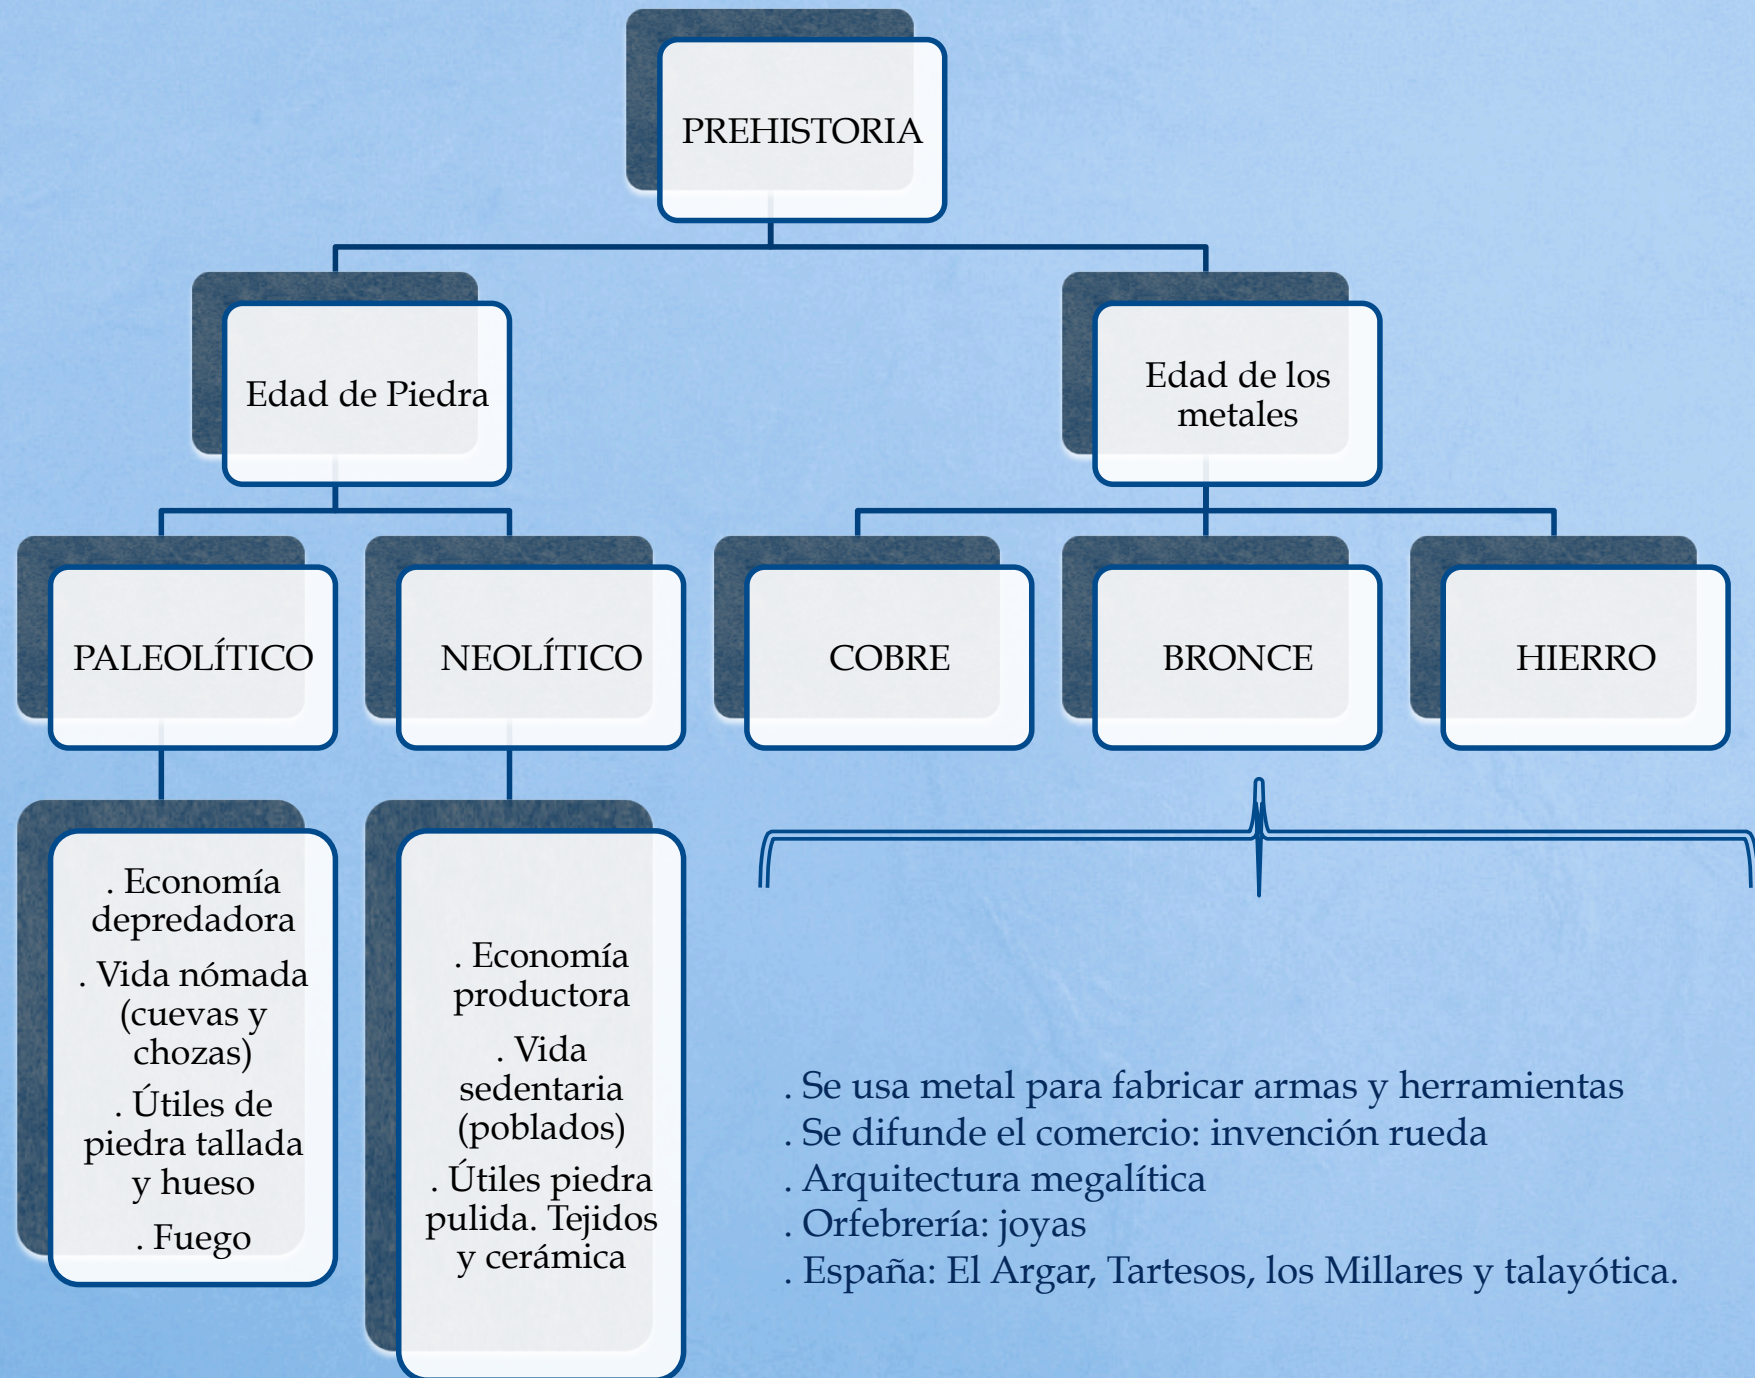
PREHISTORIA

Edad de Piedra

Edad de los metales

PALEOLÍTICO

NEOLÍTICO

COBRE

BRONCE

HIERRO

. Economía depredadora
. Vida nómada (cuevas y chozas)
. Útiles de piedra tallada y hueso
. Fuego

. Economía productora
. Vida sedentaria (poblados)
. Útiles piedra pulida. Tejidos y cerámica

. Se usa metal para fabricar armas y herramientas
. Se difunde el comercio: invención rueda
. Arquitectura megalítica
. Orfebrería: joyas
. España: El Argar, Tartesos, los Millares y talayótica.